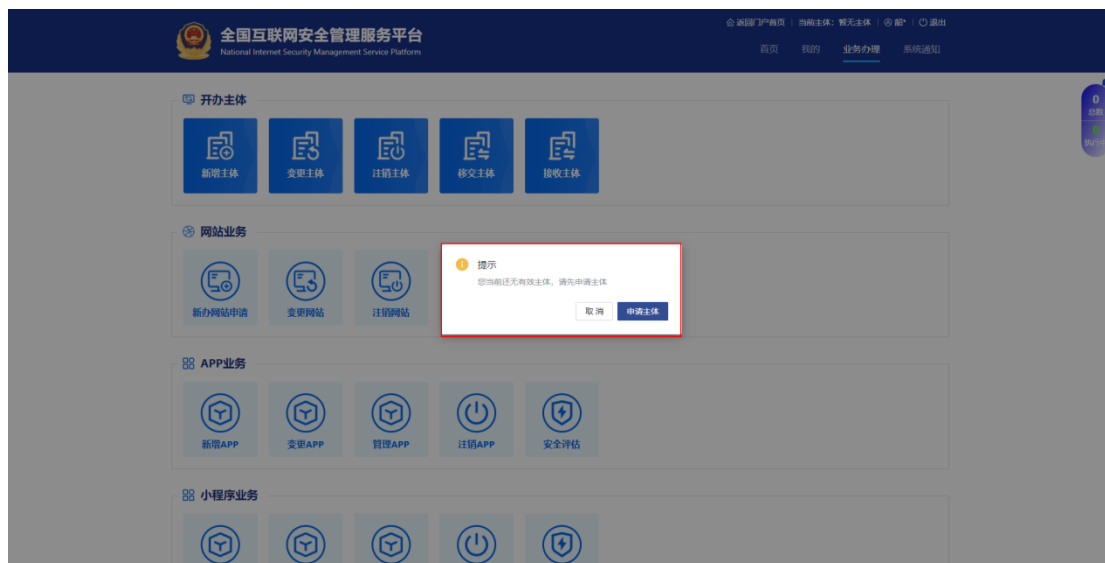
全国互联网安全管理服务平台
National Internet Security Management Service Platform

返回门户首页 | 当前主体：暂无主体 | 韶* | 退出

首页 我的 业务办理 系统通知

0
总数
执行中

开办主体

新增主体 变更主体 注销主体 移交主体 接收主体

网站业务

新办网站申请 变更网站 注销网站

提示
您当前还无有效主体，请先申请主体
取消 申请主体

APP业务

新增APP 变更APP 管理APP 注销APP 安全评估

小程序业务